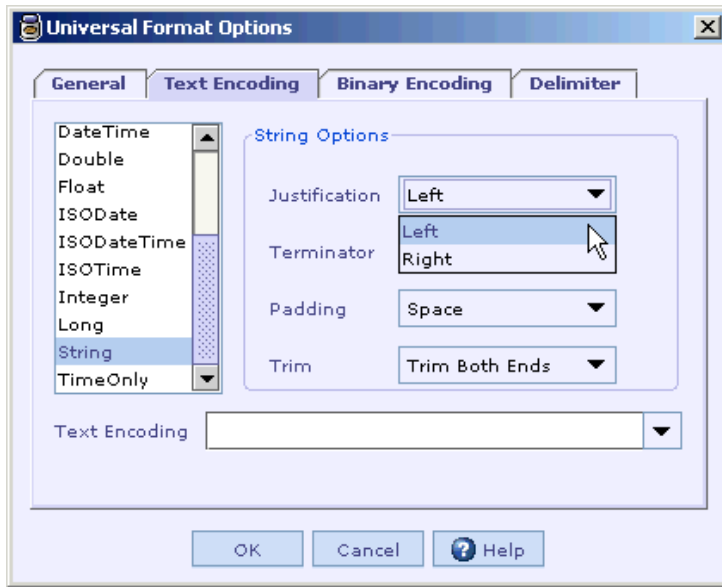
Universal Format Options

General | Text Encoding | Binary Encoding | Delimiter

DateTime
Double
Float
ISODate
ISODateTime
ISOTime
Integer
Long
String
TimeOnly

String Options

Justification Left

Left
Right

Terminator

Padding Space

Trim Trim Both Ends

Text Encoding

OK Cancel Help